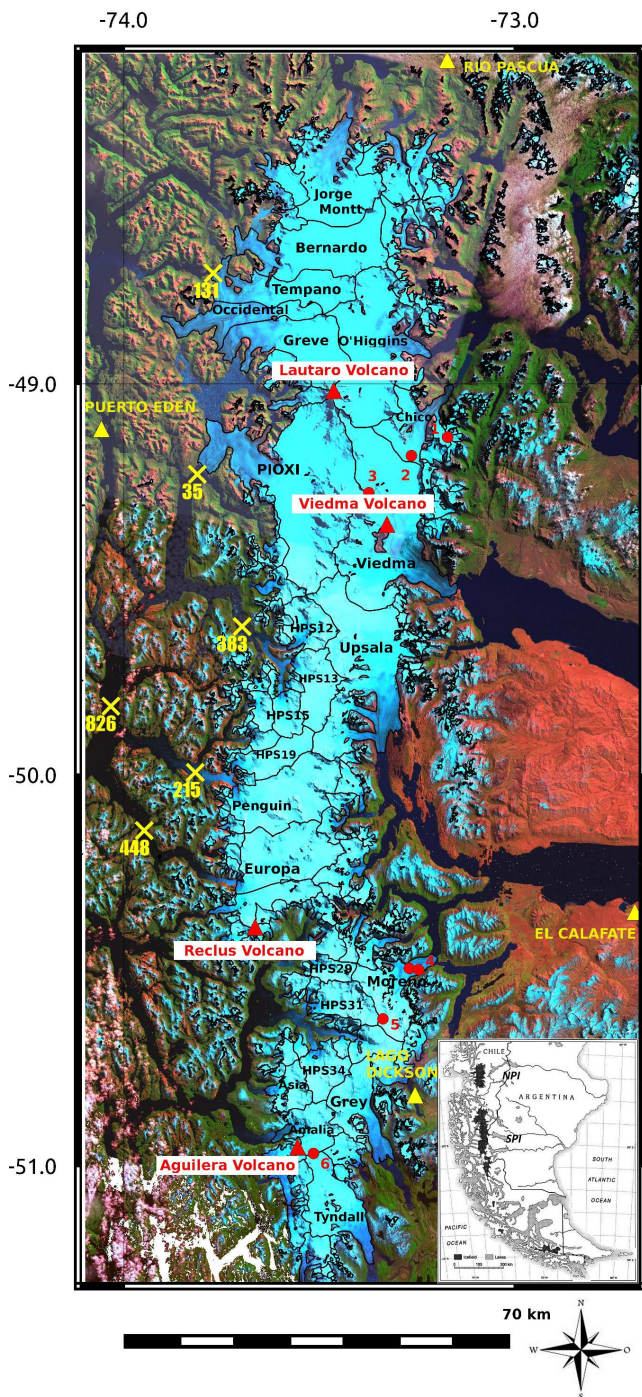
-74.0
-73.0
RIO PASCUA
Jorge Montt
Bernardo
131
Tempano
Occidental
Greve
O'Higgins
Lautaro Volcano
-49.0
PUERTO EDEN
Chico
35
PIOXI
3
2
Viedma Volcano
Viedma
383
HPS12
Upsala
826
HPS13
HPS15
HPS19
-50.0
215
Penguin
448
Europa
EL CALAFATE
Reclus Volcano
HPS29
4
Moreno
HPS31
5
LAGO DICKSON
CHILE
NPI
ARGENTINA
HPS34
Asia
Grey
SPI
Amalia
-51.0
Aguilera Volcano
6
SOUTH ATLANTIC OCEAN
PACIFIC OCEAN
Tyndall
70 km
N
W
O
S